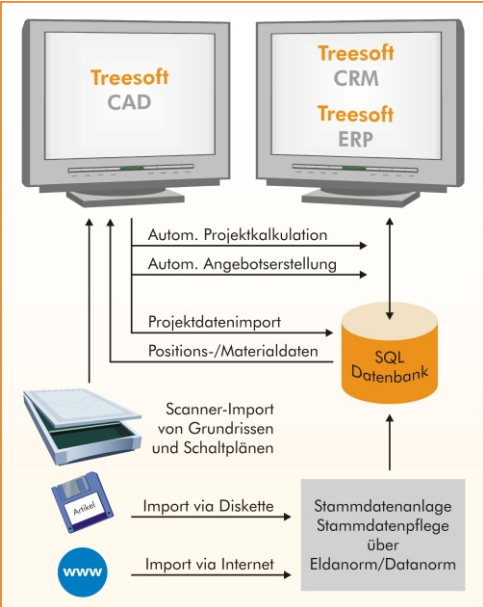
Treesoft
CAD

Treesoft
CRM

Treesoft
ERP

Autom. Projektkalkulation

Autom. Angebotserstellung

Projektdatenimport

Positions-/Materialdaten

SQL
Datenbank

Scanner-Import
von Grundrissen
und Schaltplänen

Artikel

Import via Diskette

www

Import via Internet

Stammdatenanlage
Stammdatenpflege
über
Eldanorm/Datanorm